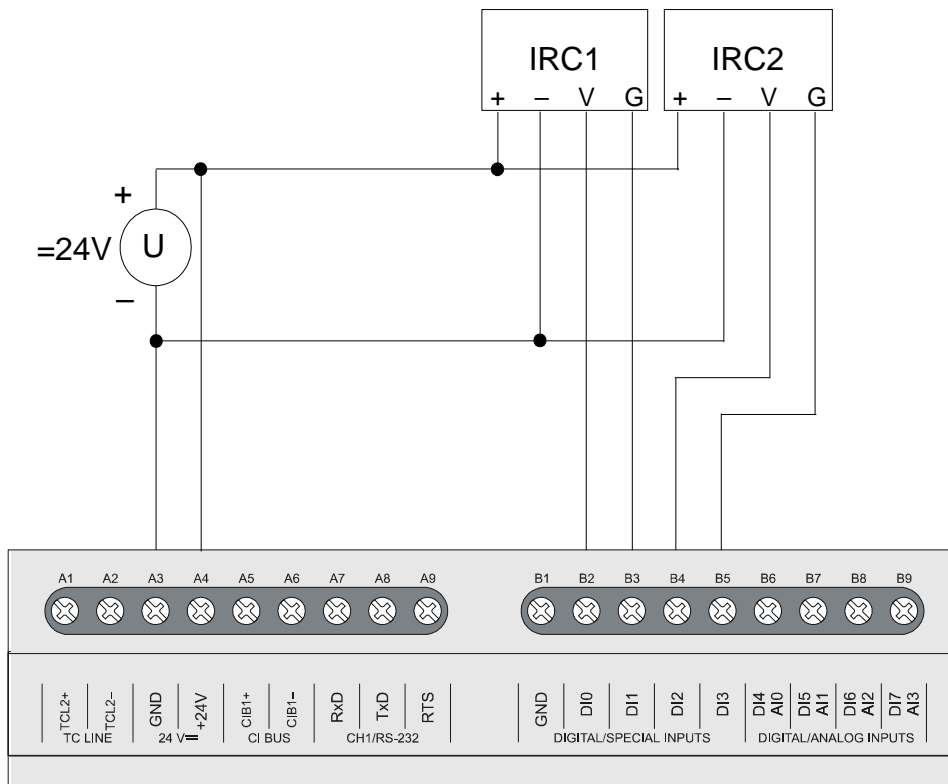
IRC1
+ – V G

IRC2
+ – V G

+
=24V U
–

A1 A2 A3 A4 A5 A6 A7 A8 A9

B1 B2 B3 B4 B5 B6 B7 B8 B9

TCL2+ TCL2-
TC LINE

GND +24V
24 V⎓

CIB1+ CIB1-
CI BUS

RxD TxD RTS
CH1/RS-232

GND DI0 DI1 DI2 DI3
DIGITAL/SPECIAL INPUTS

DI4 AI0 DI5 AI1 DI6 AI2 DI7 AI3
DIGITAL/ANALOG INPUTS